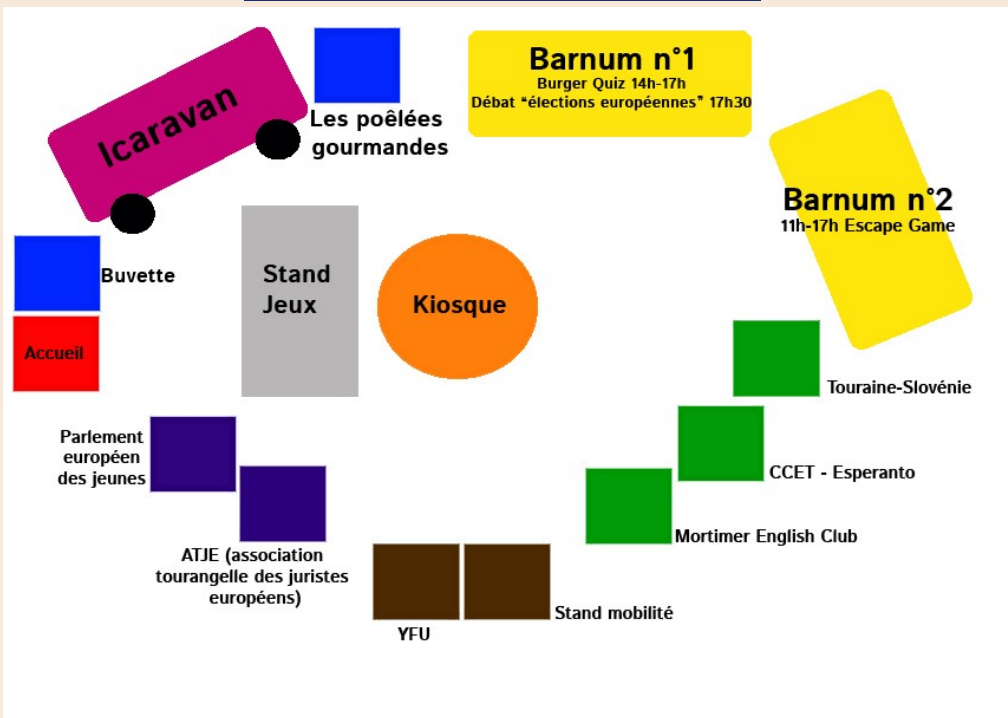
Icaravan

Les poêlées gourmandes

Barnum n°1
Burger Quiz 14h-17h
Débat "élections européennes" 17h30

Barnum n°2
11h-17h Escape Game

Buvette

Accueil

Stand Jeux

Kiosque

Touraine-Slovénie

CCET - Esperanto

Mortimer English Club

Parlement européen des jeunes

ATJE (association tourangelle des juristes européens)

YFU

Stand mobilité